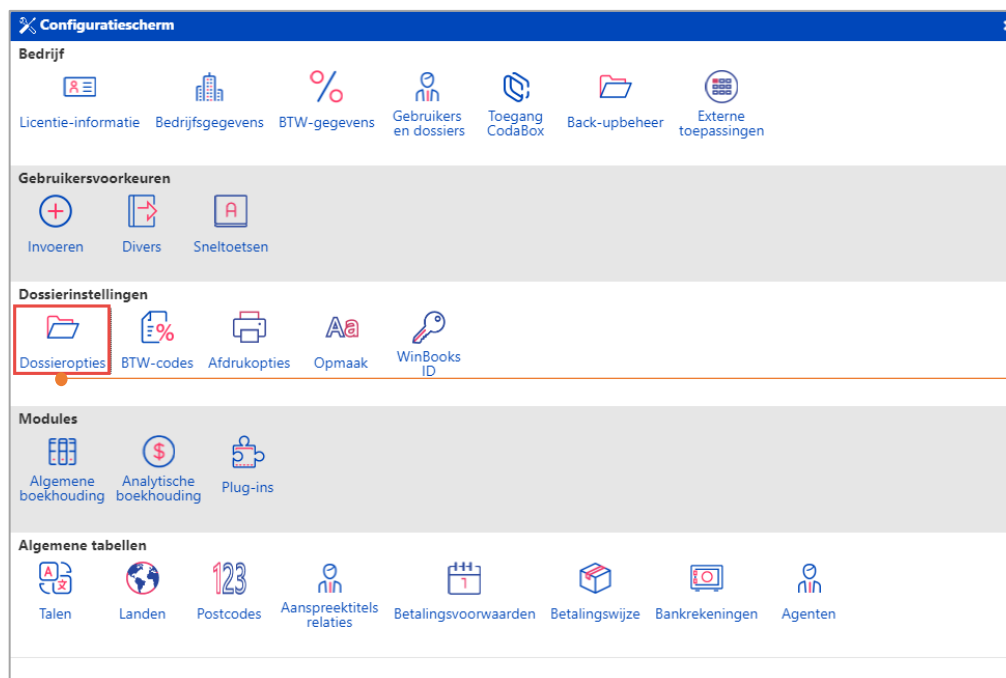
Configuratiescherm

Bedrijf

Licentie-informatie Bedrijfsgegevens BTW-gegevens Gebruikers en dossiers Toegang CodaBox Back-upbeheer Externe toepassingen

Gebruikersvoorkeuren

Invoeren Divers Sneltoetsen

Dossierinstellingen

Dossieropties BTW-codes Afdrukopties Opmaak WinBooks ID

Modules

Algemene boekhouding Analytische boekhouding Plug-ins

Algemene tabellen

Talen Landen Postcodes Aanspreektitels relaties Betalingsvoorwaarden Betalingswijze Bankrekeningen Agenten